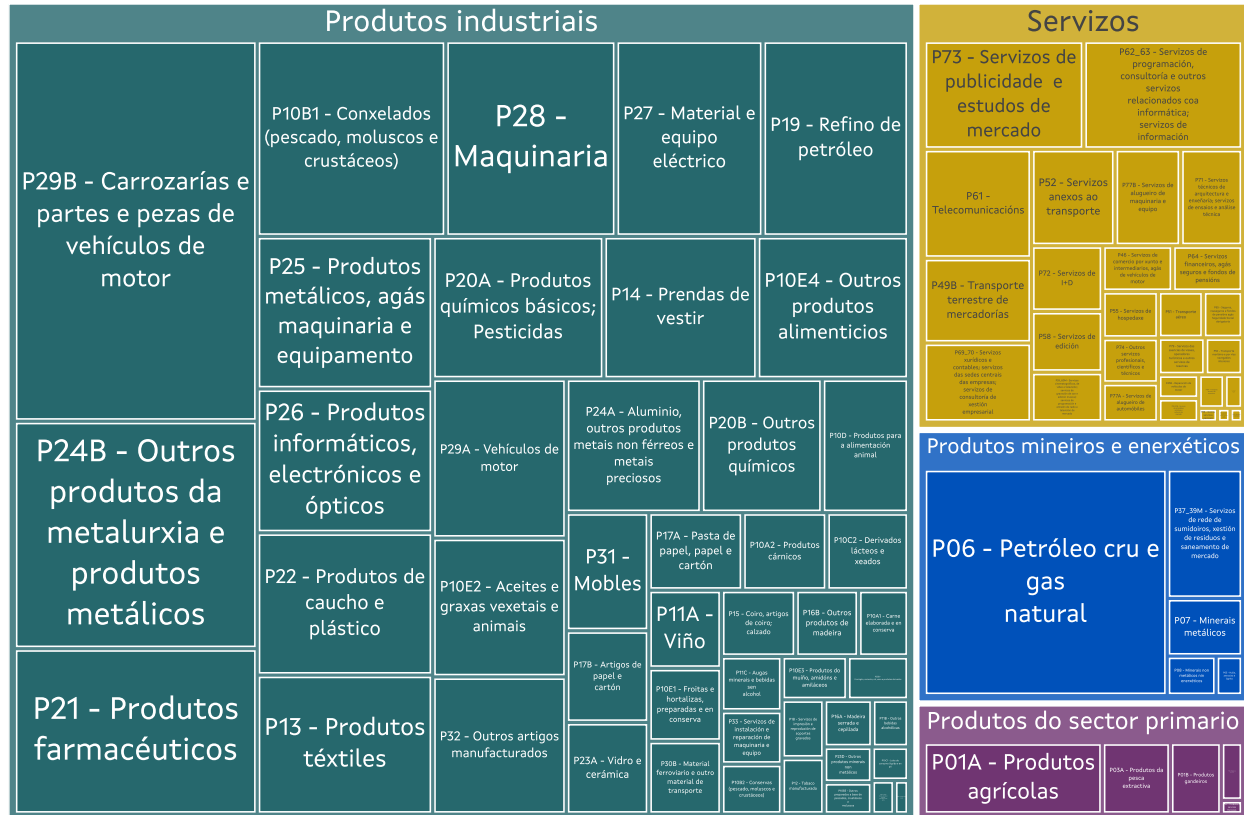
Produtos industriais

P29B - Carrozarías e partes e pezas de vehículos de motor

P24B - Outros produtos da metalurxia e produtos metálicos

P21 - Produtos farmacéuticos

P10B1 - Conxelados (pescado, moluscos e crustáceos)

P28 - Maquinaria

P27 - Material e equipo eléctrico

P19 - Refino de petróleo

P25 - Produtos metálicos, agás maquinaria e equipamento

P20A - Produtos químicos básicos; Pesticidas

P14 - Prendas de vestir

P10E4 - Outros produtos alimenticios

P26 - Produtos informáticos, electrónicos e ópticos

P29A - Vehículos de motor

P24A - Aluminio, outros produtos metais non férreos e metais preciosos

P20B - Outros produtos químicos

P10D - Produtos para a alimentación animal

P22 - Produtos de caucho e plástico

P10E2 - Aceites e graxas vexetais e animais

P31 - Mobles

P17A - Pasta de papel, papel e cartón

P10A2 - Produtos cárnicos

P10C2 - Derivados lácteos e xeados

P11A - Viño

P15 - Coiro, artigos de coiro; calzado

P16B - Outros produtos de madeira

P10A1 - Carne elaborada e en conserva

P17B - Artigos de papel e cartón

P11C - Augas minerais e bebidas sen alcohol.

P10E3 - Produtos do muíño, amidóns e amiláceos

P13 - Produtos téxtiles

P32 - Outros artigos manufacturados

P10E1 - Froitas e hortalizas, preparadas e en conserva

P33 - Servizos de instalación e reparación de maquinaria e equipo

P16 - Servizos de reparación de aparatos

P16A - Madeira serrada e cepillada

P11B - Outras bebidas alcohólicas

P23A - Vidro e cerámica

P30B - Material ferroviario e outro material de transporte

P10B2 - Conservas (pescado, moluscos e crustáceos)

P12 - Tabaco manufacturado

P23B - Outros produtos minerais non metálicos

Servizos

P73 - Servizos de publicidade e estudos de mercado

P62_63 - Servizos de programación, consultoría e outros servizos relacionados coa informática; servizos de información

P61 - Telecomunicacións

P52 - Servizos anexos ao transporte

P77B - Servizos de aluguer de maquinaria e equipo

P71 - Servizos técnicos de arquitectura e enxeñaría; servizos de ensaios e análise técnica

P49B - Transporte terrestre de mercadorías

P72 - Servizos de I+D

P46 - Servizos de comercio por xunto e intermediarios, agás de vehículos de motor

P64 - Servizos financeiros, agás seguros e fondos de pensións

P55 - Servizos de hospedaxe

P58 - Servizos de edición

P69_70 - Servizos xurídicos e contables; servizos das sedes centrais das empresas; servizos de consultoría de xestión empresarial

P74 - Outros servizos profesionais, científicos e técnicos

P77A - Servizos de aluguer de automóbiles

Produtos mineiros e enerxéticos

P06 - Petróleo cru e gas natural

P37_39M - Servizos de rede de sumidoiros, xestión de residuos e saneamento de mercado

P07 - Minerais metálicos

Produtos do sector primario

P01A - Produtos agrícolas

P03A - Produtos da pesca extractiva

P01B - Produtos gandeiros